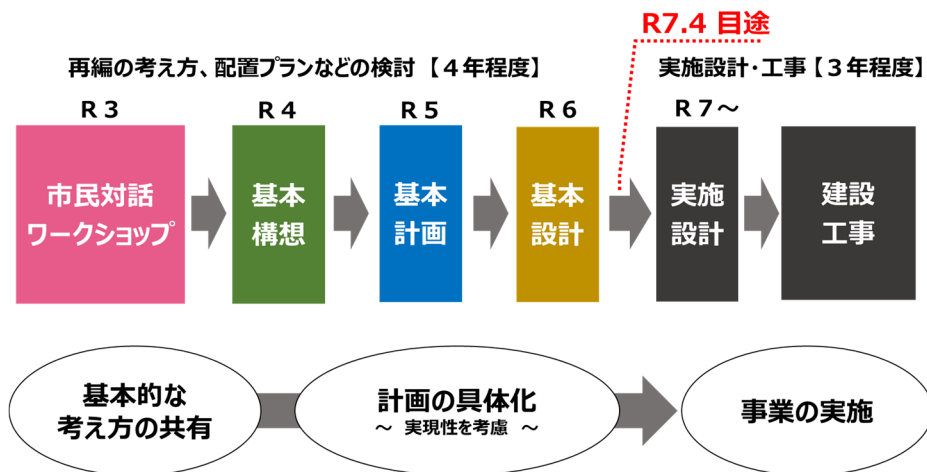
R7.4 目途

再編の考え方、配置プランなどの検討【４年程度】

実施設計･工事【３年程度】

Ｒ３

市民対話
ワークショップ

Ｒ４

基本
構想

Ｒ５

基本
計画

Ｒ６

基本
設計

Ｒ７～

実施
設計

建設
工事

基本的な
考え方の共有

計画の具体化
～ 実現性を考慮 ～

事業の実施